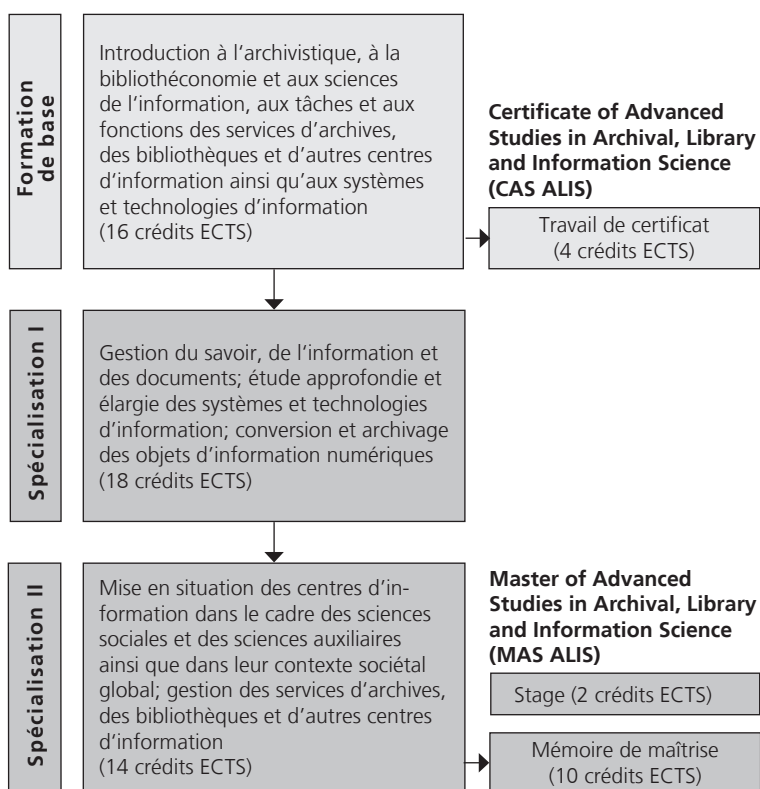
Formation de base

Introduction à l'archivistique, à la bibliothéconomie et aux sciences de l'information, aux tâches et aux fonctions des services d'archives, des bibliothèques et d'autres centres d'information ainsi qu'aux systèmes et technologies d'information (16 crédits ECTS)

Certificate of Advanced Studies in Archival, Library and Information Science (CAS ALIS)

Travail de certificat (4 crédits ECTS)

Spécialisation I

Gestion du savoir, de l'information et des documents; étude approfondie et élargie des systèmes et technologies d'information; conversion et archivage des objets d'information numériques (18 crédits ECTS)

Spécialisation II

Mise en situation des centres d'information dans le cadre des sciences sociales et des sciences auxiliaires ainsi que dans leur contexte sociétal global; gestion des services d'archives, des bibliothèques et d'autres centres d'information (14 crédits ECTS)

Master of Advanced Studies in Archival, Library and Information Science (MAS ALIS)

Stage (2 crédits ECTS)

Mémoire de maîtrise (10 crédits ECTS)